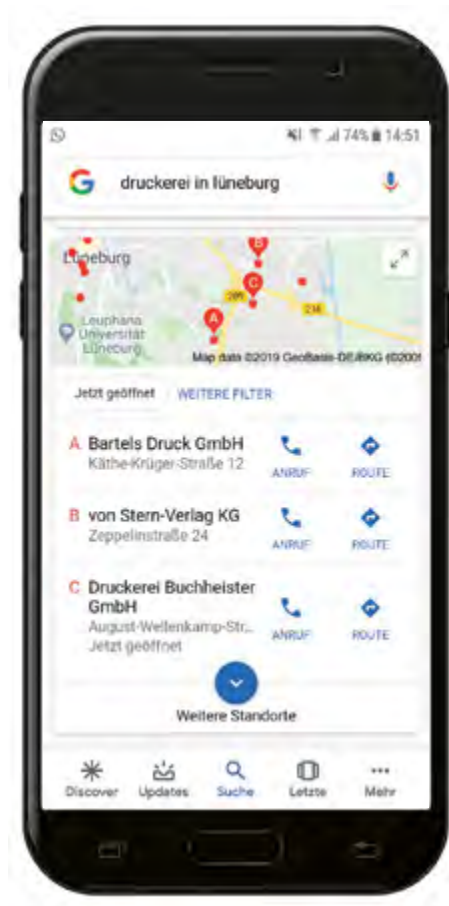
74% 14:51

druckerei in lüneburg

Lüneburg
Leuphana Universität Lüneburg
209
216
Map data ©2019 GeoBasis-DE/BKG (©2009

Jetzt geöffnet WEITERE FILTER

A Bartels Druck GmbH
Käthe-Krüger-Straße 12
ANRUF ROUTE

B von Stern-Verlag KG
Zeppelinstraße 24
ANRUF ROUTE

C Druckerei Buchheister GmbH
August-Wellenkamp-Str...
Jetzt geöffnet
ANRUF ROUTE

Weitere Standorte

Discover Updates Suche Letzte Mehr